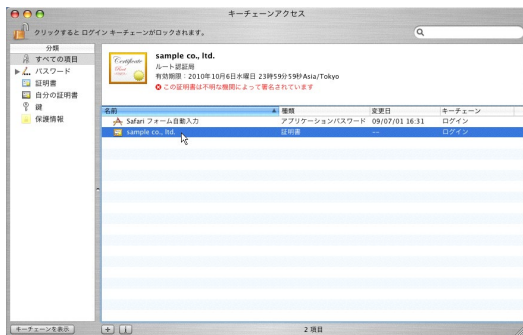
キーチェーンアクセス

クリックするとログイン キーチェーンがロックされます。

分類
すべての項目
パスワード
証明書
自分の証明書
鍵
保護情報

Certificate

sample co., ltd.
ルート認証局
有効期限：2010年10月6日水曜日 23時59分59秒Asia/Tokyo
この証明書は不明な機関によって署名されています

| 名前 | 種類 | 変更日 | キーチェーン |
|---|---|---|---|
| Safari フォーム自動入力 | アプリケーションパスワード | 09/07/01 16:31 | ログイン |
| sample co., ltd. | 証明書 | -- | ログイン |

キーチェーンを表示

2 項目